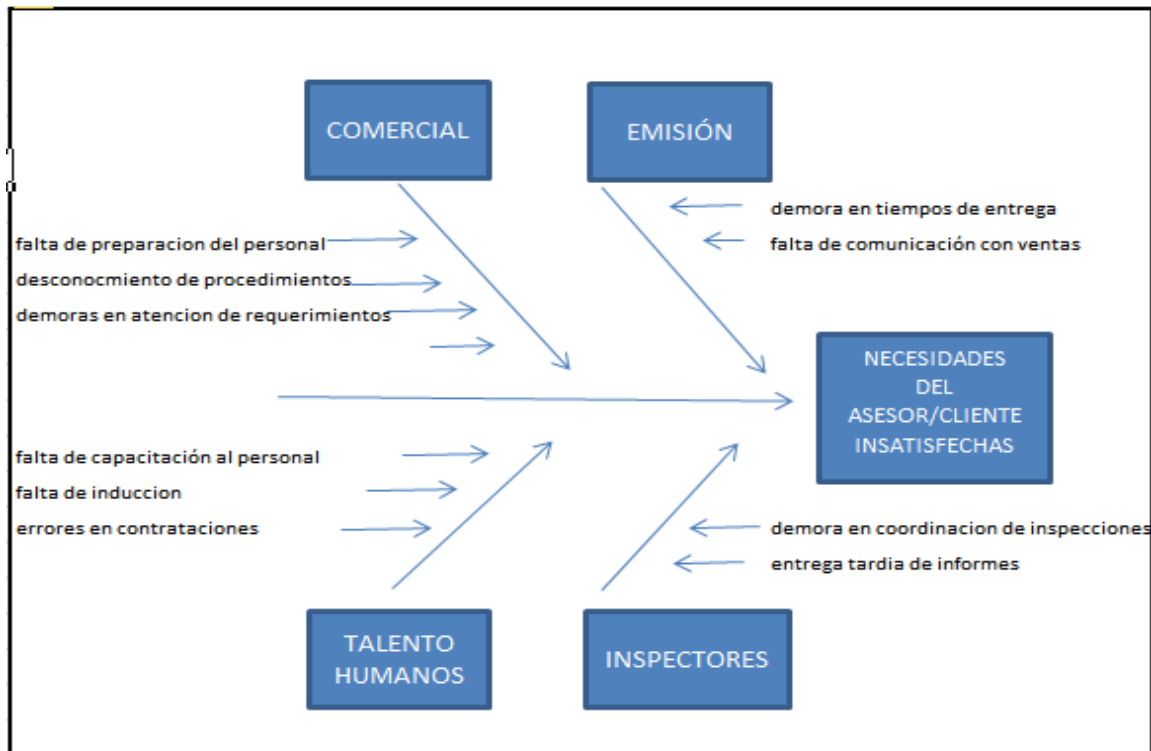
COMERCIAL

EMISIÓN

demora en tiempos de entrega

falta de comunicación con ventas

falta de preparacion del personal

desconocmiento de procedimientos

demoras en atencion de requerimientos

NECESIDADES DEL ASESOR/CLIENTE INSATISFECHAS

falta de capacitación al personal

falta de induccion

errores en contrataciones

demora en coordinacion de inspecciones

entrega tardia de informes

TALENTO HUMANOS

INSPECTORES